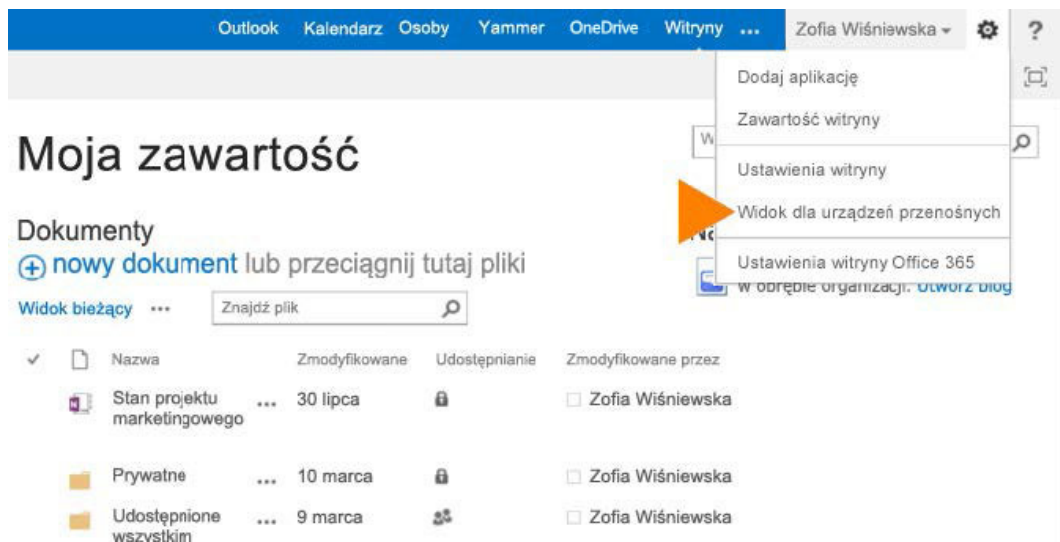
Outlook Kalendarz Osoby Yammer OneDrive Witryny ... Zofia Wiśniewska ?

Dodaj aplikację

Zawartość witryny

Ustawienia witryny

Widok dla urządzeń przenośnych

Ustawienia witryny Office 365

Moja zawartość

W

Dokumenty

+ nowy dokument lub przeciągnij tutaj pliki

Widok bieżący ... Znajdź plik

Nc

w obrębie organizacji. Utwórz blog

| ✓ | | Nazwa | | Zmodyfikowane | Udostępnianie | Zmodyfikowane przez |
|---|---|---|---|---|---|---|
| | | Stan projektu marketingowego | ... | 30 lipca | | Zofia Wiśniewska |
| | | Prywatne | ... | 10 marca | | Zofia Wiśniewska |
| | | Udostępnione wszystkim | ... | 9 marca | | Zofia Wiśniewska |